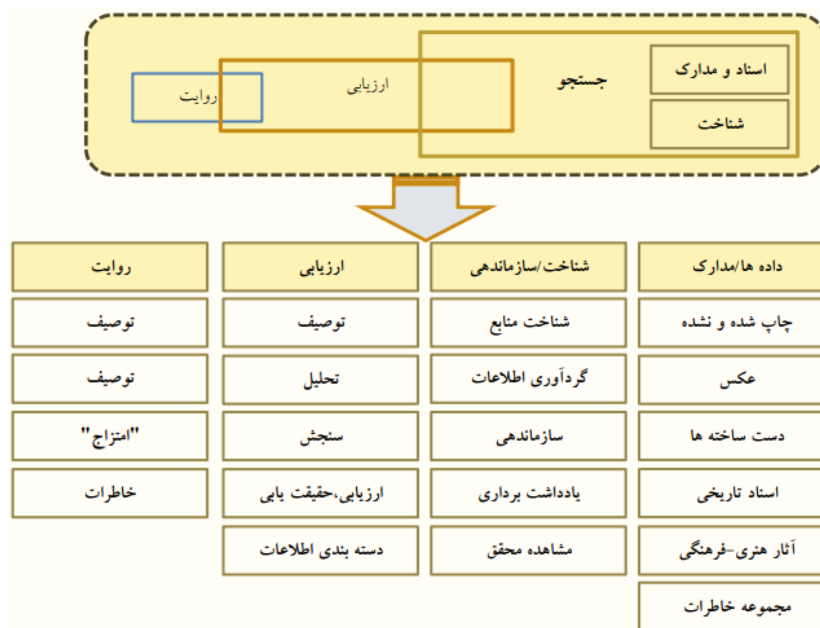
اسناد و مدارک

شناخت

جستجو

ارزیابی

روایت

| روایت | ارزیابی | شناخت/سازماندهی | داده ها/مدارک |
|---|---|---|---|
| توصیف | توصیف | شناخت منابع | چاپ شده و نشده |
| توصیف | تحلیل | گردآوری اطلاعات | عکس |
| "امتزاج" | سنجش | سازماندهی | دست ساخته ها |
| خاطرات | ارزیابی،حقیقت یابی | یادداشت برداری | اسناد تاریخی |
| | دسته بندی اطلاعات | مشاهده محقق | آثار هنری-فرهنگی |
| | | | مجموعه خاطرات |